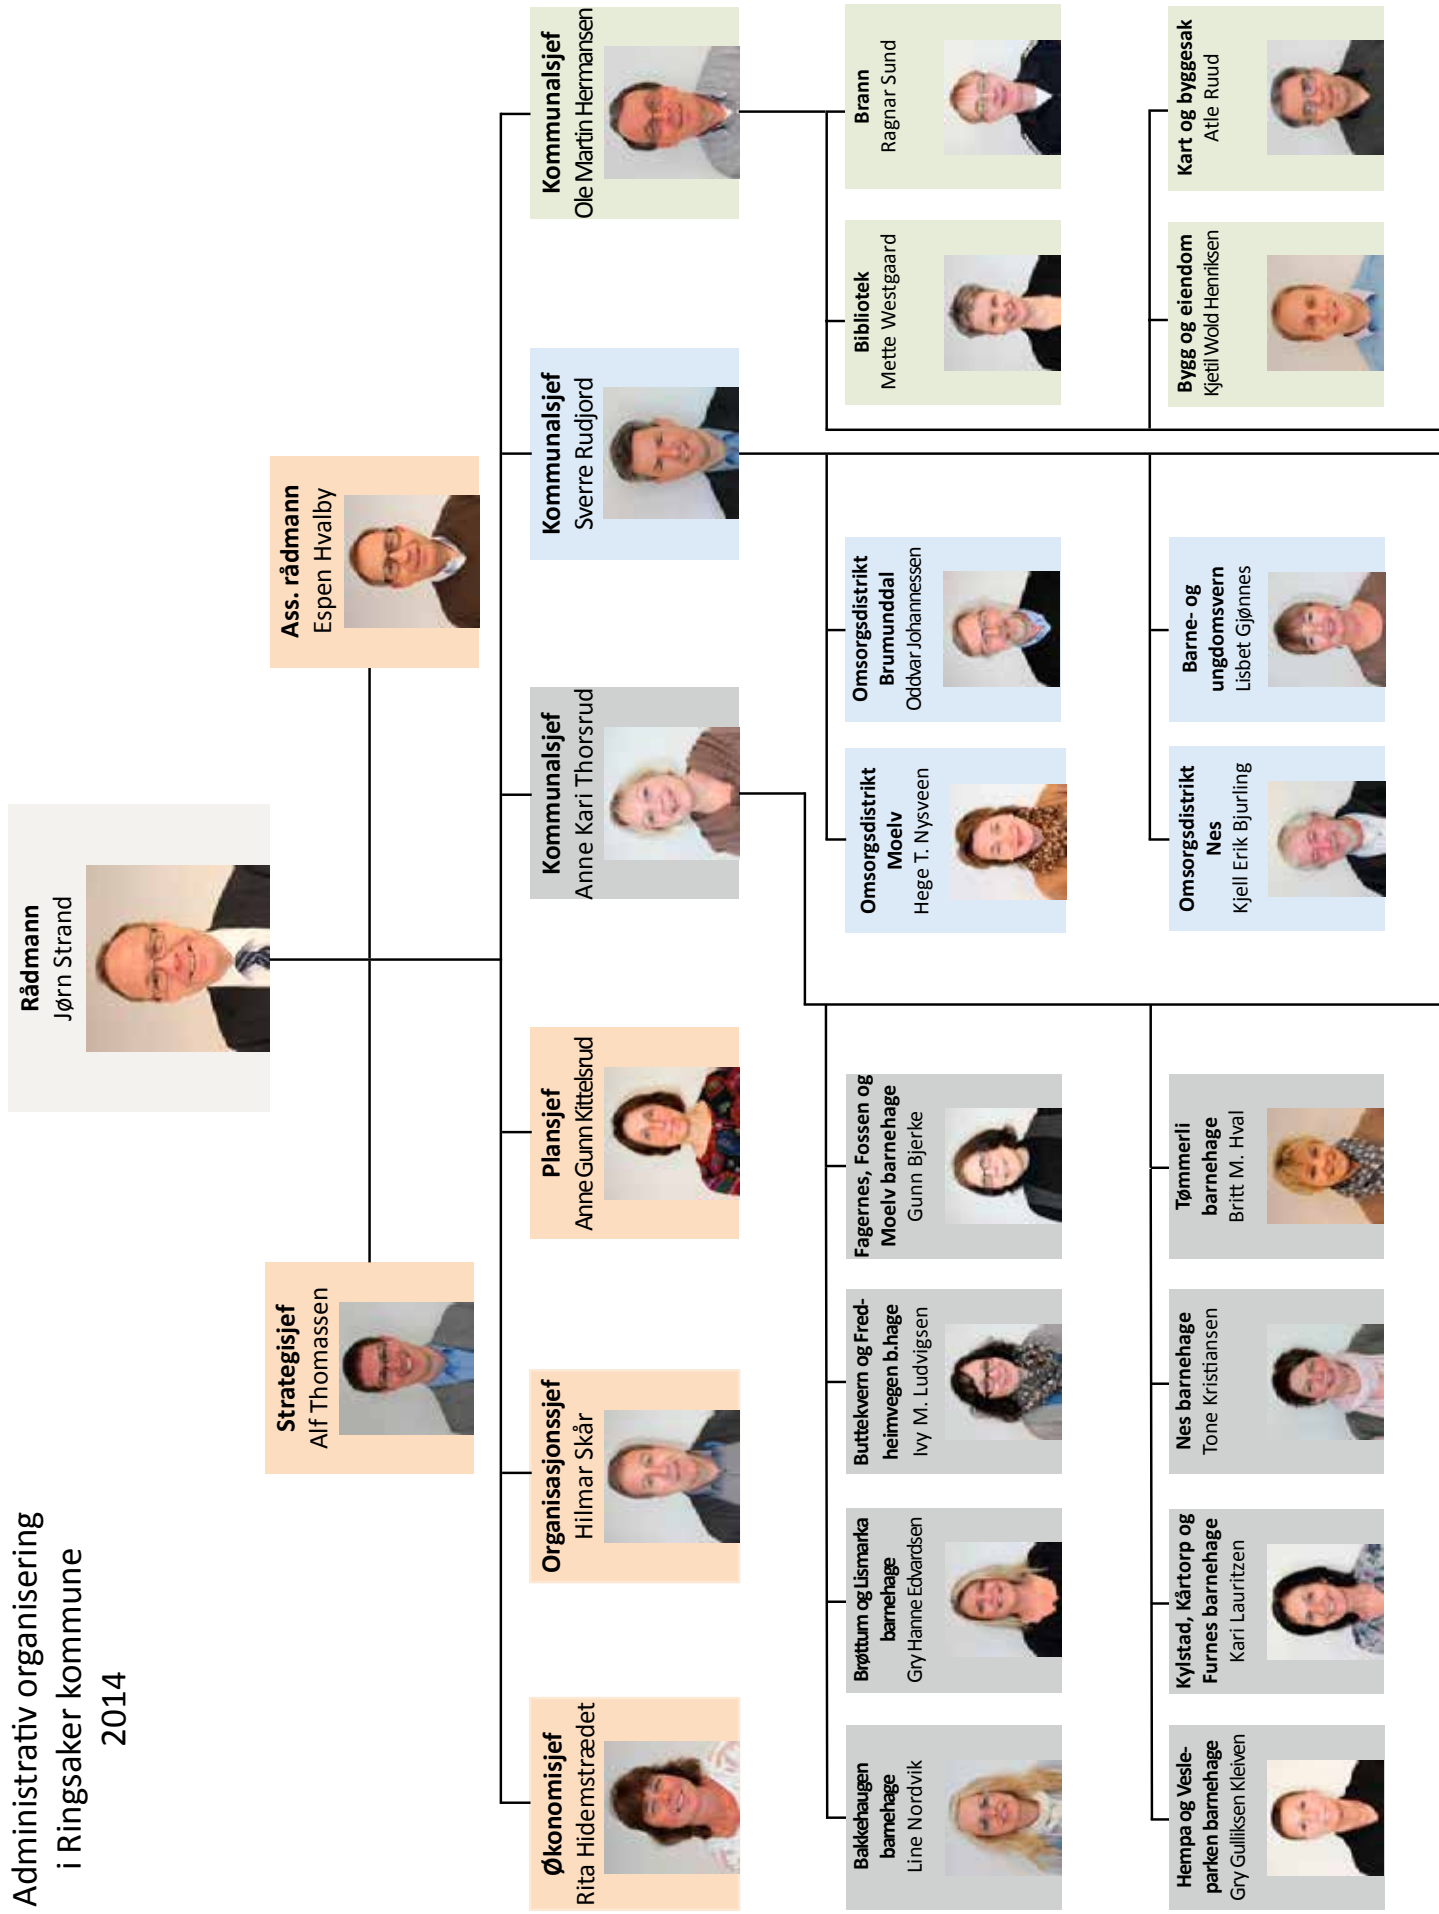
Administrativ organisering i Ringsaker kommune 2014

Rådmann
Jørn Strand

Ass. rådmann
Espen Hvalby

Strategisjef
Alf Thomassen

Kommunalsjef
Ole Martin Hermansen

Kommunalsjef
Sverre Rudjord

Kommunalsjef
Anne Kari Thorsrud

Plansjef
Anne Gunn Kittelsrud

Organisasjonssjef
Hilmar Skår

Økonomisjef
Rita Hidemstrædet

Brann
Ragnar Sund

Bibliotek
Mette Westgaard

Kart og byggesak
Atle Ruud

Bygg og eiendom
Kjetil Wold Henriksen

Omsorgsdistrikt Brumunddal
Oddvar Johannessen

Omsorgsdistrikt Moelv
Hege T. Nysveen

Barne- og ungdomsvern
Lisbet Gjønnes

Omsorgsdistrikt Nes
Kjell Erik Bjurling

Fagernes, Fossen og Moelv barnehage
Gunn Bjerke

Buttekvern og Fredheimvegen b.hage
Ivy M. Ludvigsen

Brøttum og Lismarka barnehage
Gry Hanne Edvardsen

Bakkehaugen barnehage
Line Nordvik

Tømmerli barnehage
Britt M. Hval

Nes barnehage
Tone Kristiansen

Kylstad, Kårtorp og Furnes barnehage
Kari Lauritzen

Hempa og Vesleparken barnehage
Gry Gulliksen Kleiven